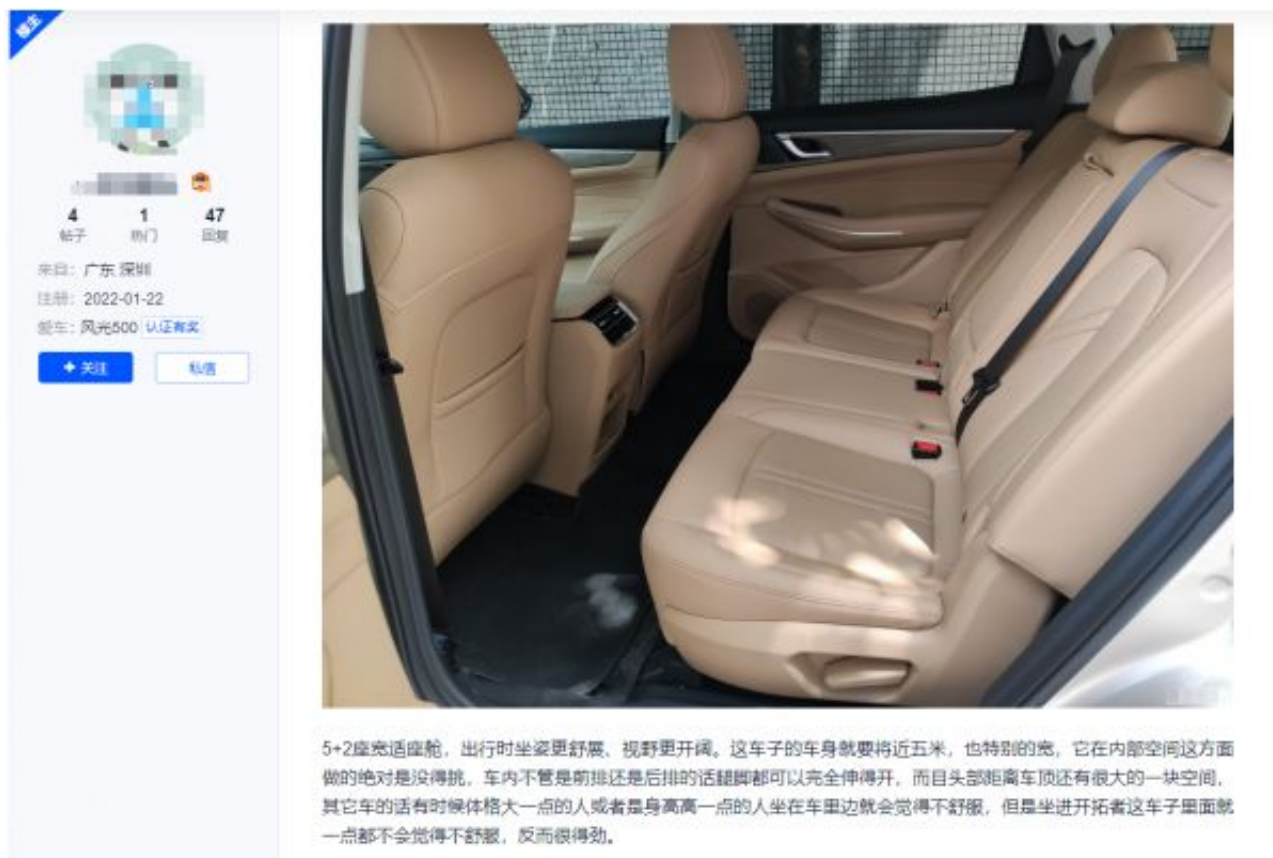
楼主

4 帖子
1 热门
47 回复

来自：广东 深圳
注册：2022-01-22
爱车：风光500 认证有奖

+ 关注
私信

5+2座宽适座舱，出行时坐姿更舒展、视野更开阔。这车子的车身就要将近五米，也特别的宽，它在内部空间这方面做的绝对是没得挑。车内不管是前排还是后排的话腿脚都可以完全伸得开，而且头部距离车顶还有很大的一块空间，其它车的话有时候体格大一点的人或者是身高高一点的人坐在车里边就会觉得不舒服，但是坐进开拓者这车子里面就一点都不会觉得不舒服，反而很得劲。